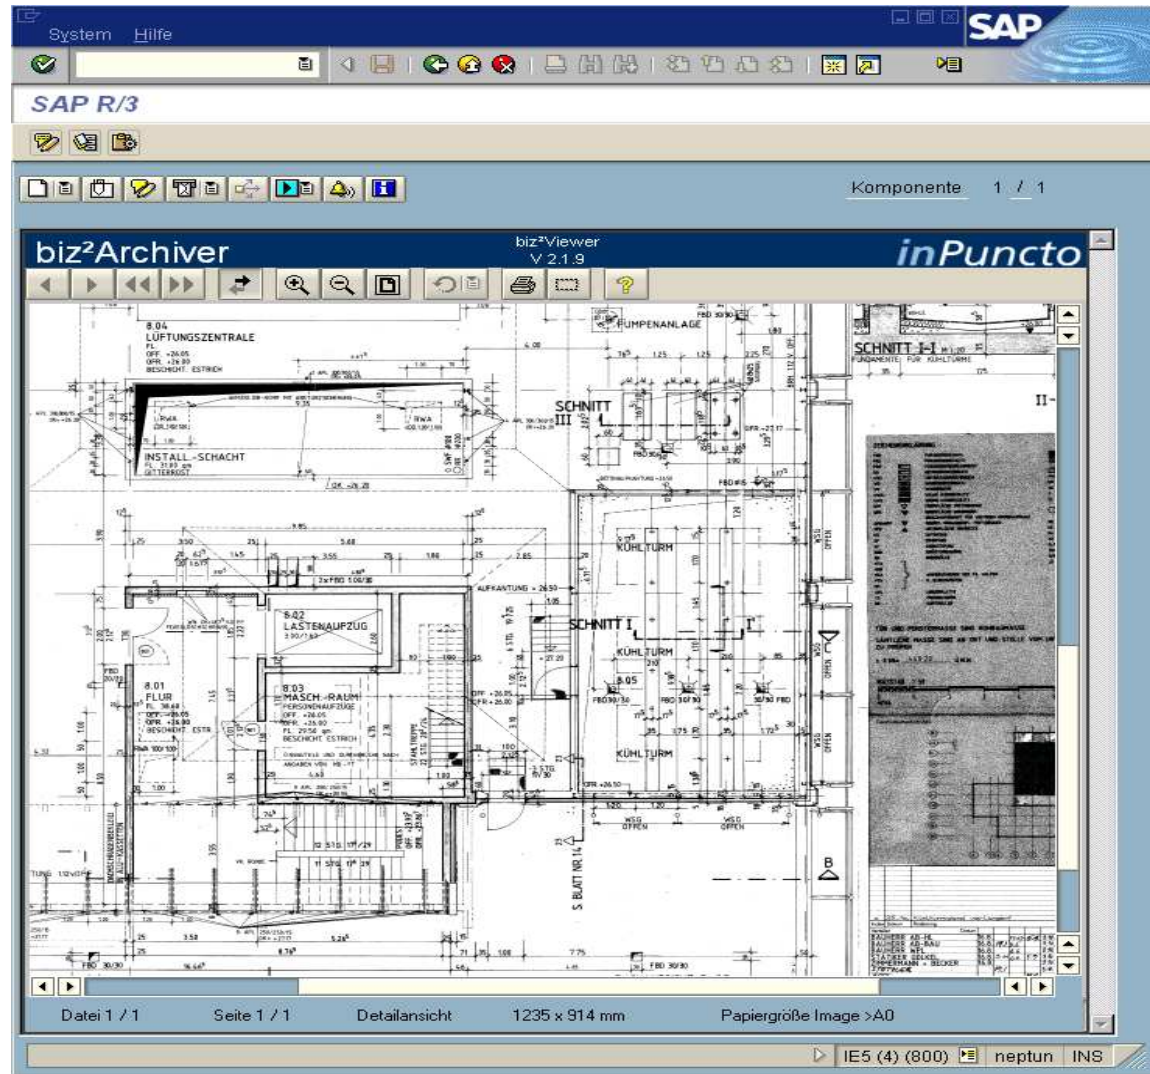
System Hilfe

SAP

SAP R/3

Komponente 1 / 1

biz²Archiver

biz²Viewer
V 2.1.9

inPuncto

8.04
LÜFTUNGSZENTRALE

PUMPENANLAGE

SCHNITT I-I

INSTALL.-SCHACHT

SCHNITT III

KÜHLTURM

8.02
LASTENAUFZUG

SCHNITT I

KÜHLTURM

8.03
MASCH.-RAUM

8.01
FLUR

KÜHLTURM

8.05

KÜHLTURM

S. BLATT NR. 14

AUFKANTUNG

B

II

Datei 1 / 1

Seite 1 / 1

Detailansicht

1235 x 914 mm

Papiergröße Image >A0

IE5 (4) (800)

neptun

INS